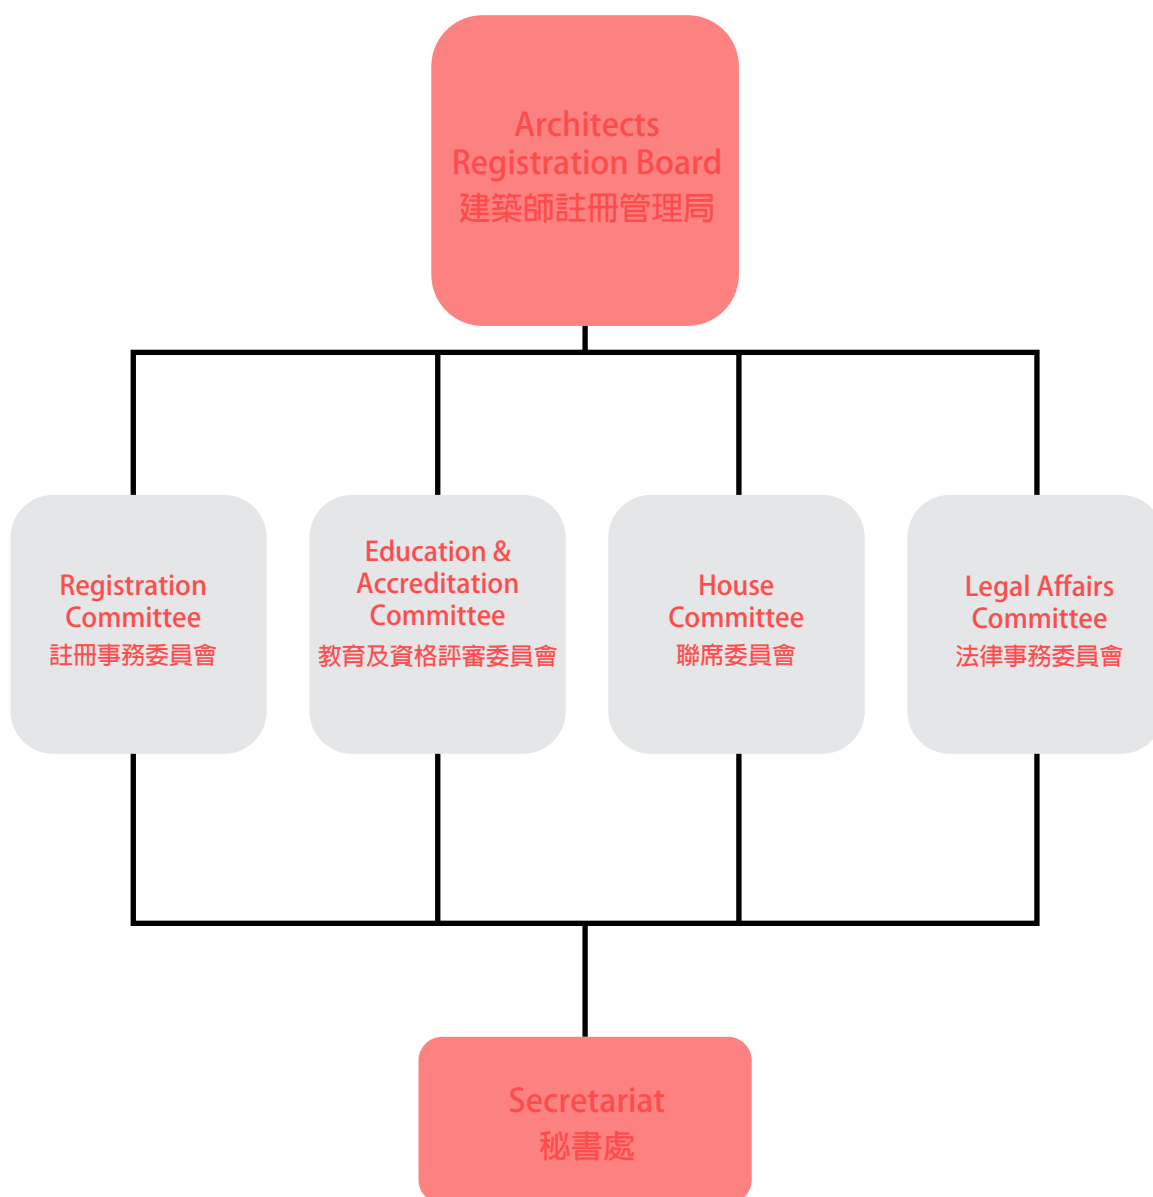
Architects
Registration Board
建築師註冊管理局

Registration Committee
註冊事務委員會

Education & Accreditation Committee
教育及資格評審委員會

House Committee
聯席委員會

Legal Affairs Committee
法律事務委員會

Secretariat
秘書處